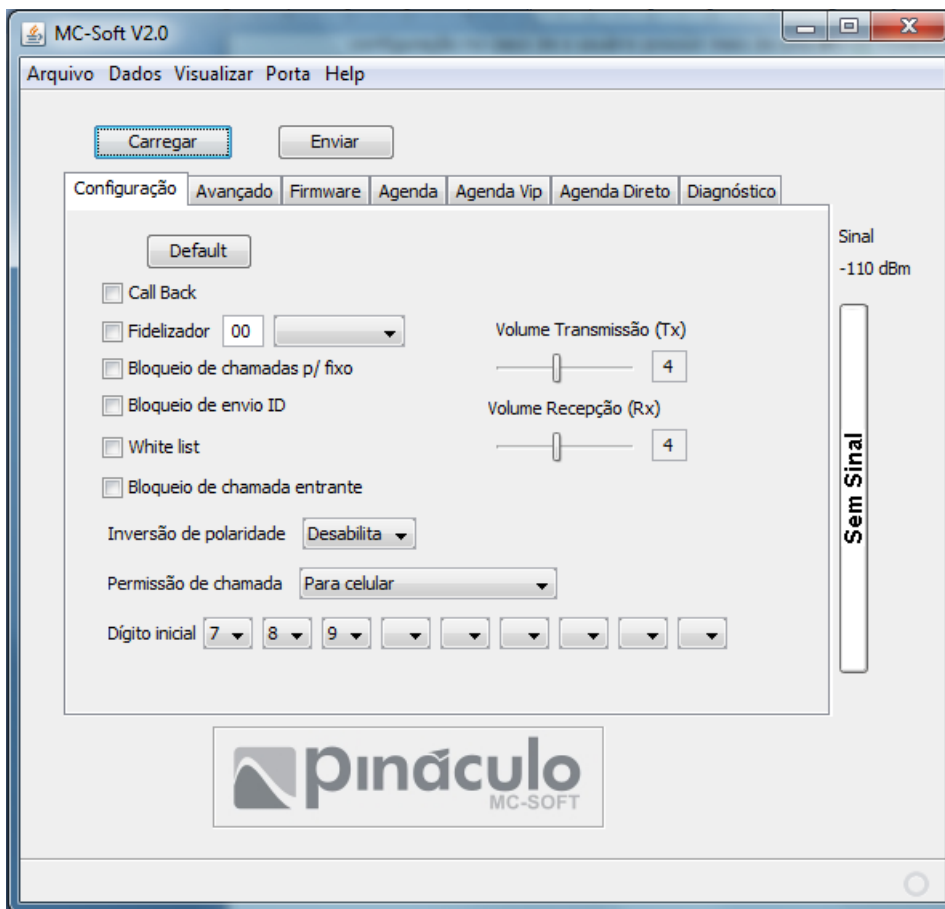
MC-Soft V2.0

Arquivo Dados Visualizar Porta Help

Carregar Enviar

Configuração Avançado Firmware Agenda Agenda Vip Agenda Direto Diagnóstico

Default

Call Back

Fidelizador 00

Bloqueio de chamadas p/ fixo

Bloqueio de envio ID

White list

Bloqueio de chamada entrante

Volume Transmissão (Tx)
4

Volume Recepção (Rx)
4

Inversão de polaridade Desabilita

Permissão de chamada Para celular

Dígito inicial 7 8 9

Sinal
-110 dBm

Sem Sinal

pináculo
MC-SOFT